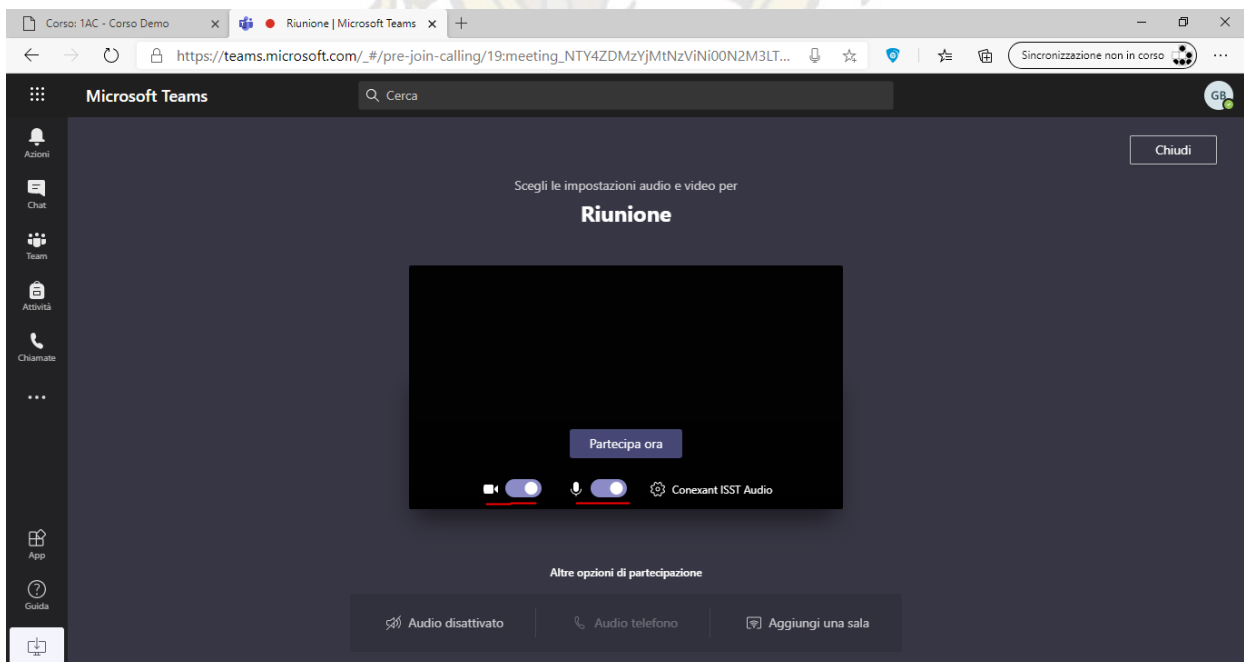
Corso: 1AC - Corso Demo ×
Riunione | Microsoft Teams ×
+

https://teams.microsoft.com/_#/pre-join-calling/19:meeting_NTY4ZDMzYjMtNzViNi00N2M3LT...

Sincronizzazione non in corso

Microsoft Teams
Cerca
GB

Azioni
Chat
Team
Attività
Chiamate
...
App
Guida

Chiudi

Scegli le impostazioni audio e video per
Riunione

Partecipa ora

Conexant ISST Audio

Altre opzioni di partecipazione

Audio disattivato
Audio telefono
Aggiungi una sala